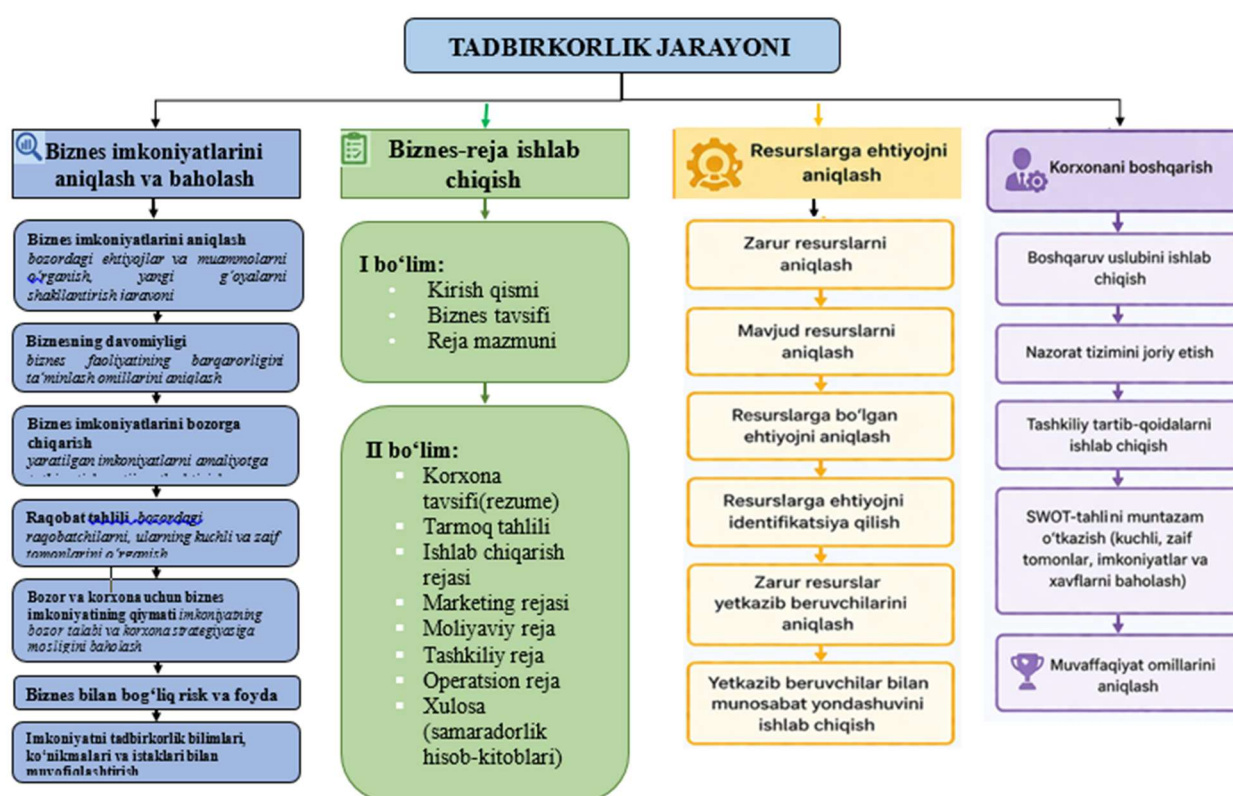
TADBIRKORLIK JARAYONI

Biznes imkoniyatlarini aniqlash va baholash

Biznes imkoniyatlarini aniqlash bozordagi ehtiyojlar va muammolarni o'rganish, yangi g'oyalarni shakllantirish jarayoni

Biznesning davomiyligi biznes faoliyatining barqarorligini ta'minlash omillarini aniqlash

Biznes imkoniyatlarini bozorga chiqarish yaratilgan imkoniyatlarni amaliyotga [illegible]

Raqobat tahlili bozordagi raqobatchilarni, ularning kuchli va zaif tomonlarini o'rganish

Bozor va korxona uchun biznes imkoniyatining qiymati imkoniyatning bozor talabi va korxona strategiyasiga mosligini baholash

Biznes bilan bog'liq risk va foyda

Imkoniyatni tadbirkorlik bilimlari, ko'nikmalari va istaklari bilan muvofiqlashtirish

Biznes-reja ishlab chiqish

I bo'lim:
Kirish qismi
Biznes tavsifi
Reja mazmuni

II bo'lim:
Korxona tavsifi(rezume)
Tarmoq tahlili
Ishlab chiqarish rejasi
Marketing rejasi
Moliyaviy reja
Tashkiliy reja
Operatsion reja
Xulosa (samaradorlik hisob-kitoblari)

Resurslarga ehtiyojni aniqlash

Zarur resurslarni aniqlash

Mavjud resurslarni aniqlash

Resurslarga bo'lgan ehtiyojni aniqlash

Resurslarga ehtiyojni identifikatsiya qilish

Zarur resurslar yetkazib beruvchilarini aniqlash

Yetkazib beruvchilar bilan munosabat yondashuvini ishlab chiqish

Korxonani boshqarish

Boshqaruv uslubini ishlab chiqish

Nazorat tizimini joriy etish

Tashkiliy tartib-qoidalarni ishlab chiqish

SWOT-tahlilni muntazam o'tkazish (kuchli, zaif tomonlar, imkoniyatlar va xavflarni baholash)

Muvaffaqiyat omillarini aniqlash